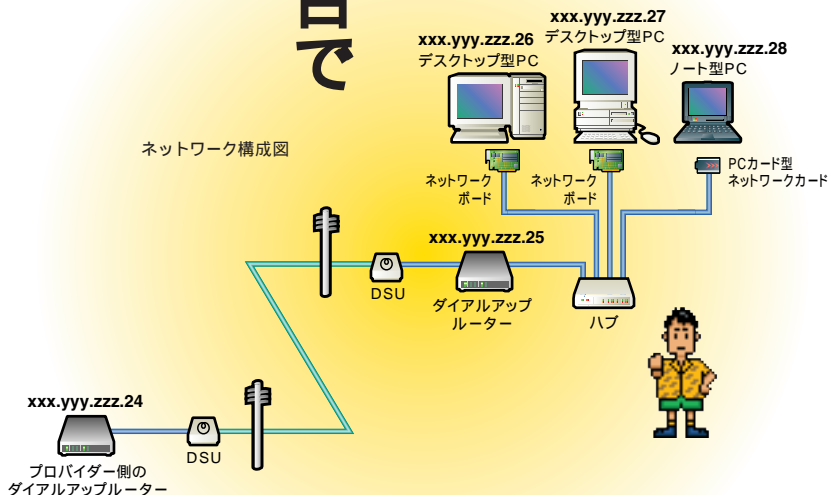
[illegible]で

xxx.yyy.zzz.27
デスクトップ型PC

xxx.yyy.zzz.26
デスクトップ型PC

xxx.yyy.zzz.28
ノート型PC

ネットワーク構成図

ネットワークボード

ネットワークボード

PCカード型ネットワークカード

xxx.yyy.zzz.25

DSU

ダイアルアップルーター

ハブ

xxx.yyy.zzz.24

DSU

プロバイダー側のダイアルアップルーター